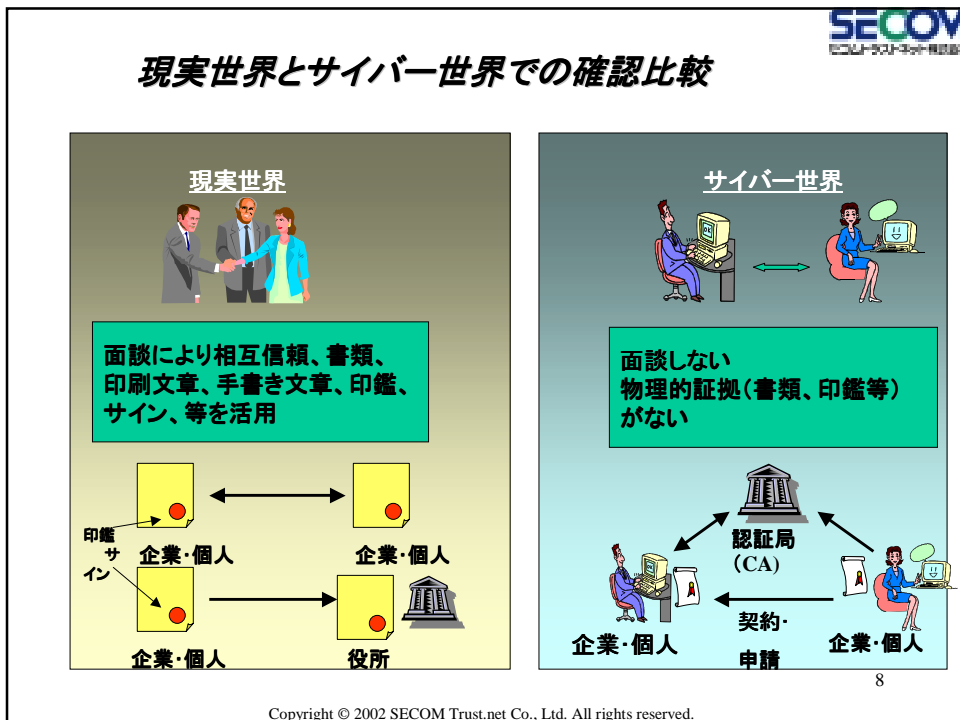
SECOM
セコムトラストネット株式会社

現実世界とサイバー世界での確認比較

現実世界

面談により相互信頼、書類、印刷文章、手書き文章、印鑑、サイン、等を活用

印鑑
サイン

企業･個人

企業･個人

企業･個人

役所

サイバー世界

面談しない
物理的証拠(書類、印鑑等)がない

認証局
(CA)

契約･申請

企業･個人

企業･個人

8

Copyright © 2002 SECOM Trust.net Co., Ltd. All rights reserved.